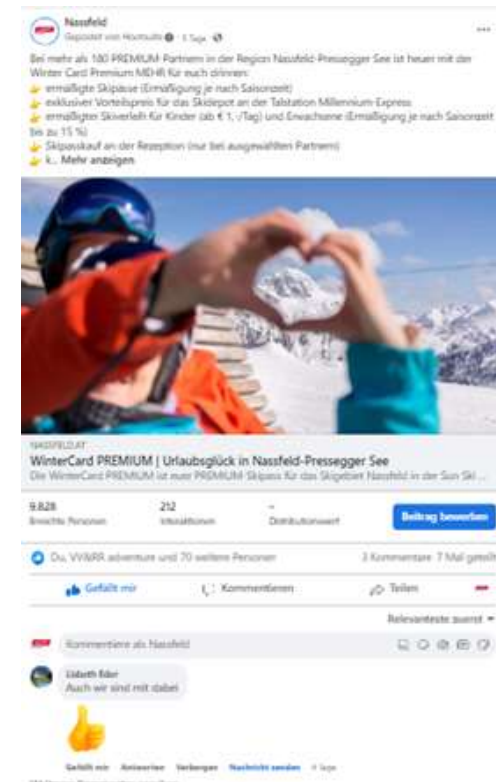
Nassfeld
Gepostet von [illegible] · 5 Tage ·

Bei mehr als 180 PREMIUM-Partnern in der Region Nassfeld-Pressegger See ist heuer mit der Winter Card Premium MEHR für euch drinnen:
👉 ermäßigte Skipässe (Ermäßigung je nach Saisonzeit)
👉 exklusiver Vorteilspreis für das Skidepot an der Talstation Millennium-Express
👉 ermäßigter Skiverleih für Kinder (ab € 1,-/Tag) und Erwachsene (Ermäßigung je nach Saisonzeit bis zu 15 %)
👉 Skipasskauf an der Rezeption (nur bei ausgewählten Partnern)
👉 k... Mehr anzeigen

NASSFELD.AT
WinterCard PREMIUM | Urlaubsglück in Nassfeld-Pressegger See
Die WinterCard PREMIUM ist mehr PREMIUM-Skipass für das Skigebiet Nassfeld in der Sun Ski ...

9.828
Erreichte Personen
212
Interaktionen
-
Distributionswert
Beitrag bewerben

Du, VW&RR adventure und 70 weitere Personen
3 Kommentare 7 Mal geteilt

Gefällt mir
Kommentieren
Teilen

Relevanteste zuerst

Kommentiere als Nassfeld

Lisbeth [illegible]
Auch wir sind mit dabei

Gefällt mir Antworten Verbergen Nachricht senden 4 Tage
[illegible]